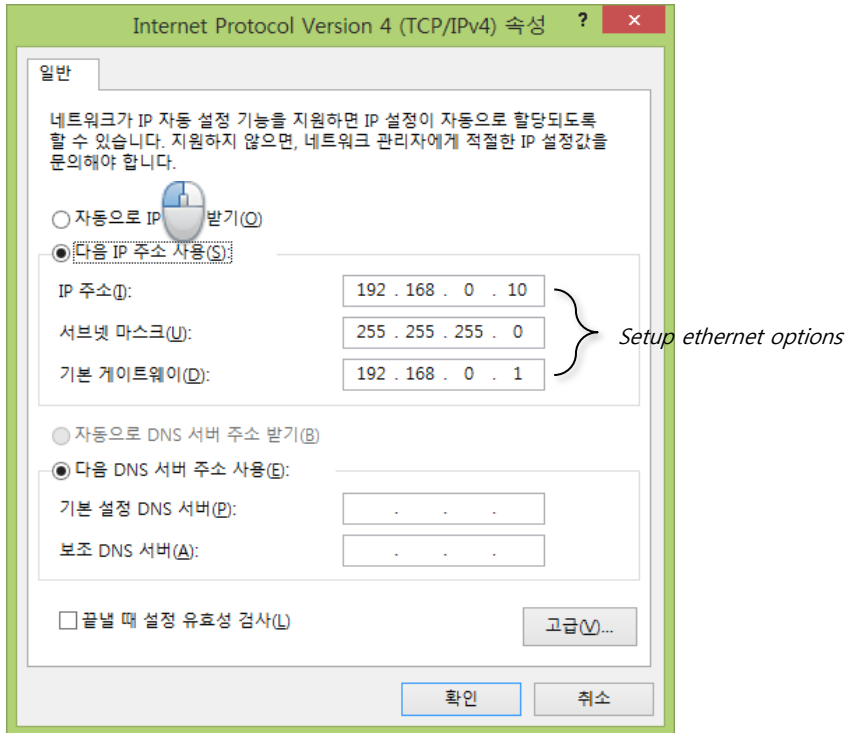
Internet Protocol Version 4 (TCP/IPv4) 속성 ? ✕

일반

네트워크가 IP 자동 설정 기능을 지원하면 IP 설정이 자동으로 할당되도록 할 수 있습니다. 지원하지 않으면, 네트워크 관리자에게 적절한 IP 설정값을 문의해야 합니다.

자동으로 IP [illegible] 받기(O)

다음 IP 주소 사용(S):

IP 주소(I): 192 . 168 . 0 . 10

서브넷 마스크(U): 255 . 255 . 255 . 0

기본 게이트웨이(D): 192 . 168 . 0 . 1

Setup ethernet options

자동으로 DNS 서버 주소 받기(B)

다음 DNS 서버 주소 사용(E):

기본 설정 DNS 서버(P): . . .

보조 DNS 서버(A): . . .

끝낼 때 설정 유효성 검사(L)

고급(V)...

확인 취소